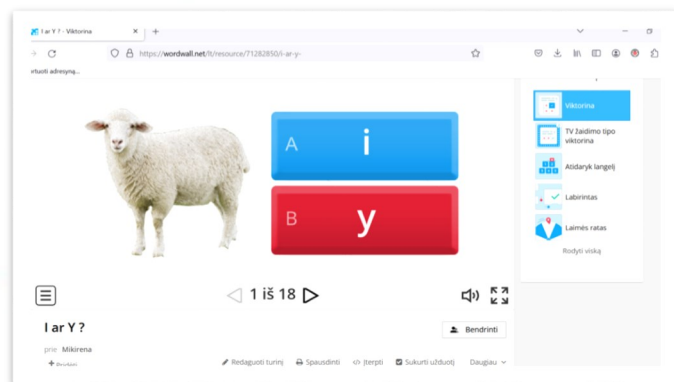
I ar Y ? - Viktorina
https://wordwall.net/lt/resource/71282850/i-ar-y-
irtuoti adresynq...

A i
B y

1 iš 18

I ar Y ?
prie Mikirena

Bendrinti

Redaguoti turinį
Spausdinti
Įterpti
Sukurti užduotį
Daugiau

Viktorina
TV žaidimo tipo viktorina
Atidaryk langelį
Labirintas
Laimės ratas
Rodyti viską